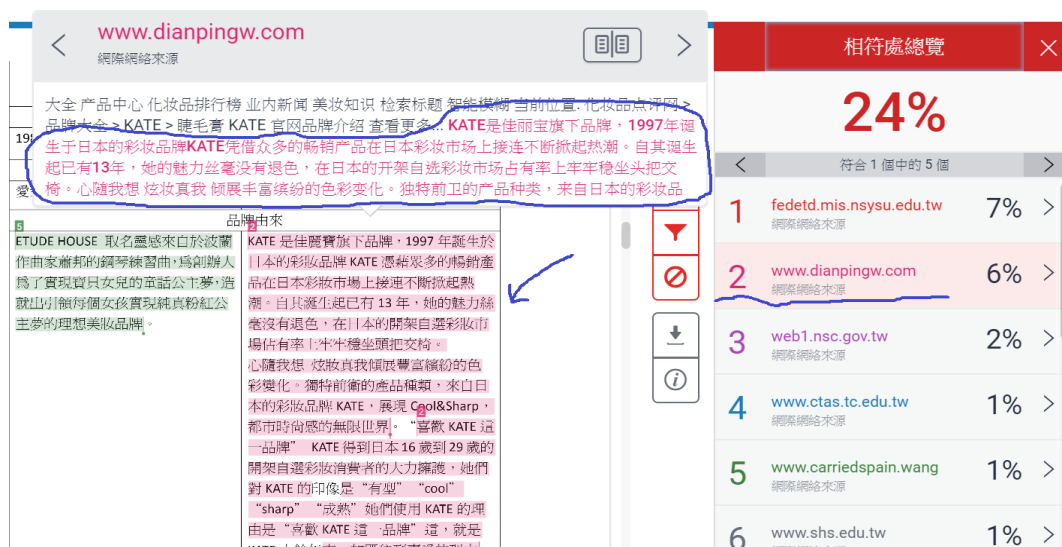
www.dianpingw.com
網際網絡來源

大全 产品中心 化妆品排行榜 业内新闻 美妆知识 检索标题 智能模糊 当前位置: 化妆品点评网 > 品牌大全 > KATE > 睫毛膏 KATE 官网品牌介绍 查看更多... KATE是佳丽宝旗下品牌，1997年诞生于日本的彩妆品牌KATE凭借众多的畅销产品在日本彩妆市场上接连不断掀起热潮。自其诞生起已有13年，她的魅力丝毫没有退色，在日本的开架自选彩妆市场占有率上年年稳坐头把交椅。心随我想 炫妆真我 倾展丰富缤纷的色彩变化。独特前卫的产品种类，来自日本的彩妆品

19
愛

品牌由來

ETUDE HOUSE 取名靈感來自於波蘭作曲家蕭邦的鋼琴練習曲，為創辦人為了實現寶貝女兒的童話公主夢，造就出引領每個女孩實現純真粉紅公主夢的理想美妝品牌。

KATE 是佳麗寶旗下品牌，1997 年誕生於日本的彩妝品牌 KATE 憑藉眾多的暢銷產品在日本彩妝市場上接連不斷掀起熱潮。自其誕生起已有 13 年，她的魅力絲毫沒有退色，在日本的開架自選彩妝市場佔有率上年年穩坐頭把交椅。
心隨我想 炫妝真我傾展豐富繽紛的色彩變化。獨特前衛的產品種類，來自日本的彩妝品牌 KATE，展現 Cool&Sharp，都市時尚感的無限世界。"喜歡 KATE 這一品牌" KATE 得到日本 16 歲到 29 歲的開架自選彩妝消費者的大力擁護，她們對 KATE 的印像是"有型" "cool" "sharp" "成熟" 她們使用 KATE 的理由是"喜歡 KATE 這一品牌"這，就是

相符處總覽

24%

符合 1 個中的 5 個

1 fedetd.mis.nsysu.edu.tw 網際網絡來源 7%
2 www.dianpingw.com 網際網絡來源 6%
3 web1.nsc.gov.tw 網際網絡來源 2%
4 www.ctas.tc.edu.tw 網際網絡來源 1%
5 www.carriedspain.wang 網際網絡來源 1%
6 www.shs.edu.tw 1%